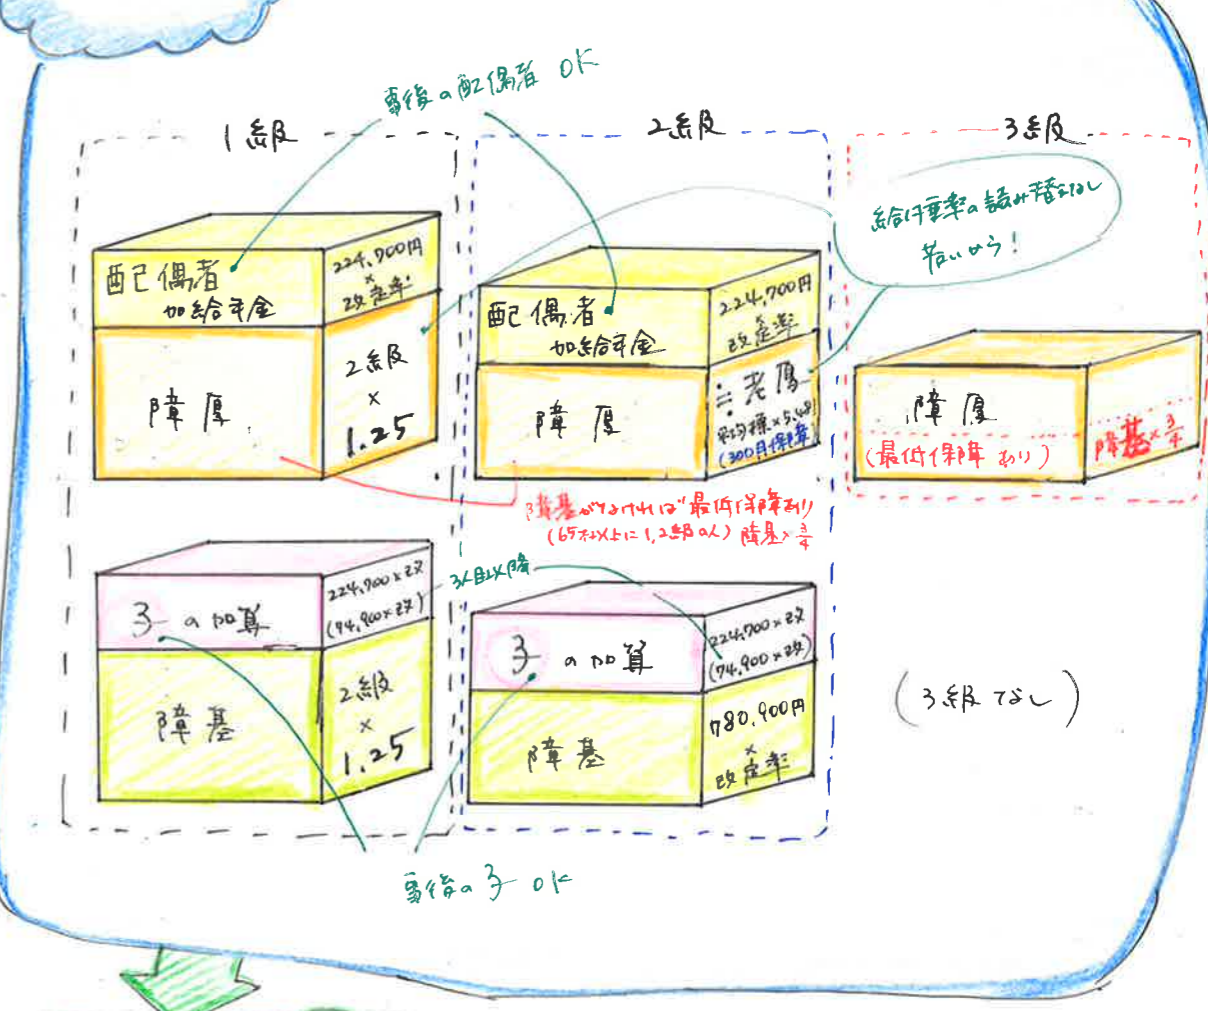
事後の配偶者 OK

1級

2級

3級

給付乗率の読み替えなし
若いから!

配偶者
加給年金

224,900円
×
改定率

障厚

2級
×
1.25

配偶者
加給年金

224,700円
改定率

障厚

÷老厚
乗率×5.481
(300月保障)

障厚
(最低保障あり)

障基×$\frac{3}{4}$

障基がなければ最低保障あり
(65才以上に1,2級の人) 障基×$\frac{3}{4}$

3人目以降

子の加算

224,900×2人
(74,900×2人)

障基

2級
×
1.25

子の加算

224,700×2人
(74,900×2人)

障基

780,900円
×
改定率

(3級なし)

事後の子 OK